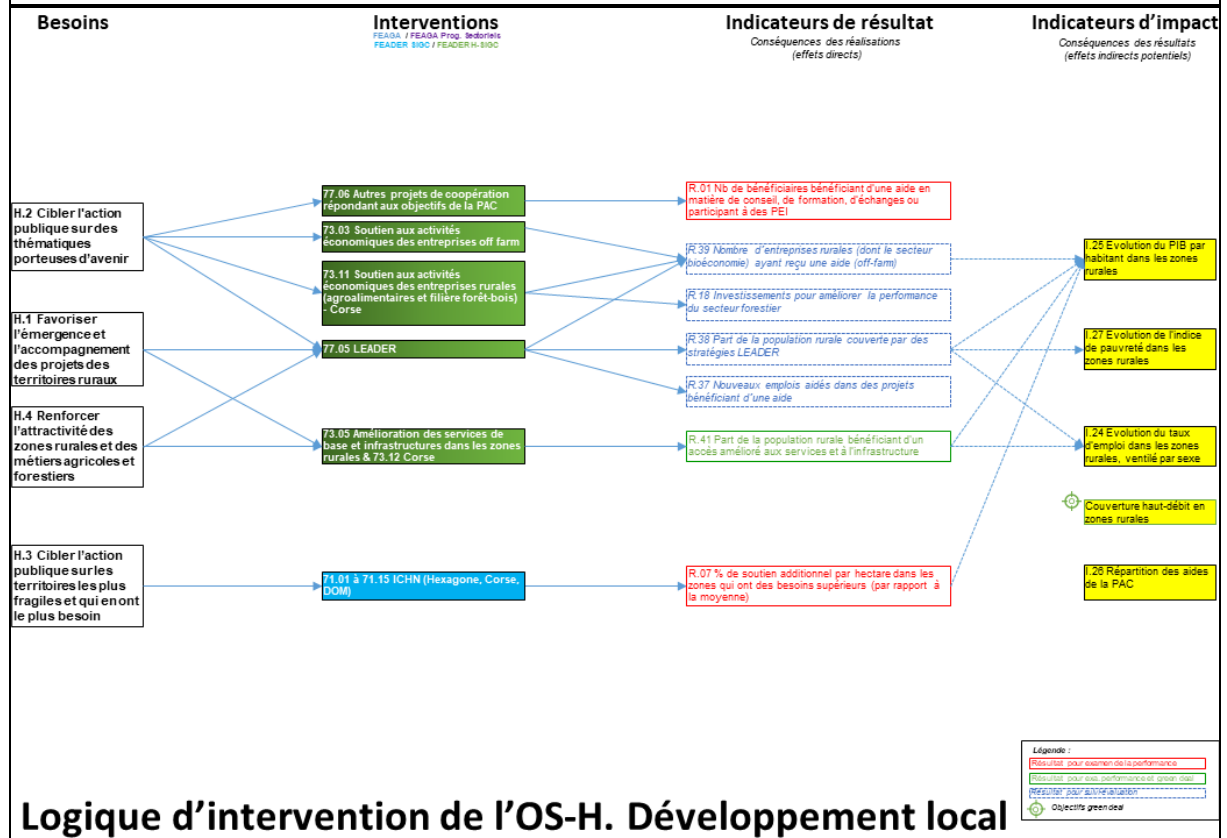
Besoins

Interventions
FEAGA / FEAGA Prog. sectoriels
FEADER SIGC / FEADER H-SIGC

Indicateurs de résultat
Conséquences des réalisations (effets directs)

Indicateurs d'impact
Conséquences des résultats (effets indirects potentiels)

H.2 Cibler l'action publique sur des thématiques porteuses d'avenir

H.1 Favoriser l'émergence et l'accompagnement des projets des territoires ruraux

H.4 Renforcer l'attractivité des zones rurales et des métiers agricoles et forestiers

H.3 Cibler l'action publique sur les territoires les plus fragiles et qui en ont le plus besoin

77.06 Autres projets de coopération répondant aux objectifs de la PAC

73.03 Soutien aux activités économiques des entreprises off farm

73.11 Soutien aux activités économiques des entreprises rurales (agroalimentaires et filière forêt-bois) - Corse

77.05 LEADER

73.05 Amélioration des services de base et infrastructures dans les zones rurales & 73.12 Corse

71.01 à 71.15 ICHN (Hexagone, Corse, DOM)

R.01 Nb de bénéficiaires bénéficiant d'une aide en matière de conseil, de formation, d'échanges ou participant à des PEI

R.39 Nombre d'entreprises rurales (dont le secteur bioéconomie) ayant reçu une aide (off-farm)

R.18 Investissements pour améliorer la performance du secteur forestier

R.38 Part de la population rurale couverte par des stratégies LEADER

R.37 Nouveaux emplois aidés dans des projets bénéficiant d'une aide

R.41 Part de la population rurale bénéficiant d'un accès amélioré aux services et à l'infrastructure

R.07 % de soutien additionnel par hectare dans les zones qui ont des besoins supérieurs (par rapport à la moyenne)

I.25 Evolution du PIB par habitant dans les zones rurales

I.27 Evolution de l'indice de pauvreté dans les zones rurales

I.24 Evolution du taux d'emploi dans les zones rurales, ventilé par sexe

Couverture haut-débit en zones rurales

I.26 Répartition des aides de la PAC

Légende :
Résultat pour examen de la performance
Résultat pour exa. performance et green deal
Résultat pour autoévaluation
Objectifs green deal

Logique d'intervention de l'OS-H. Développement local